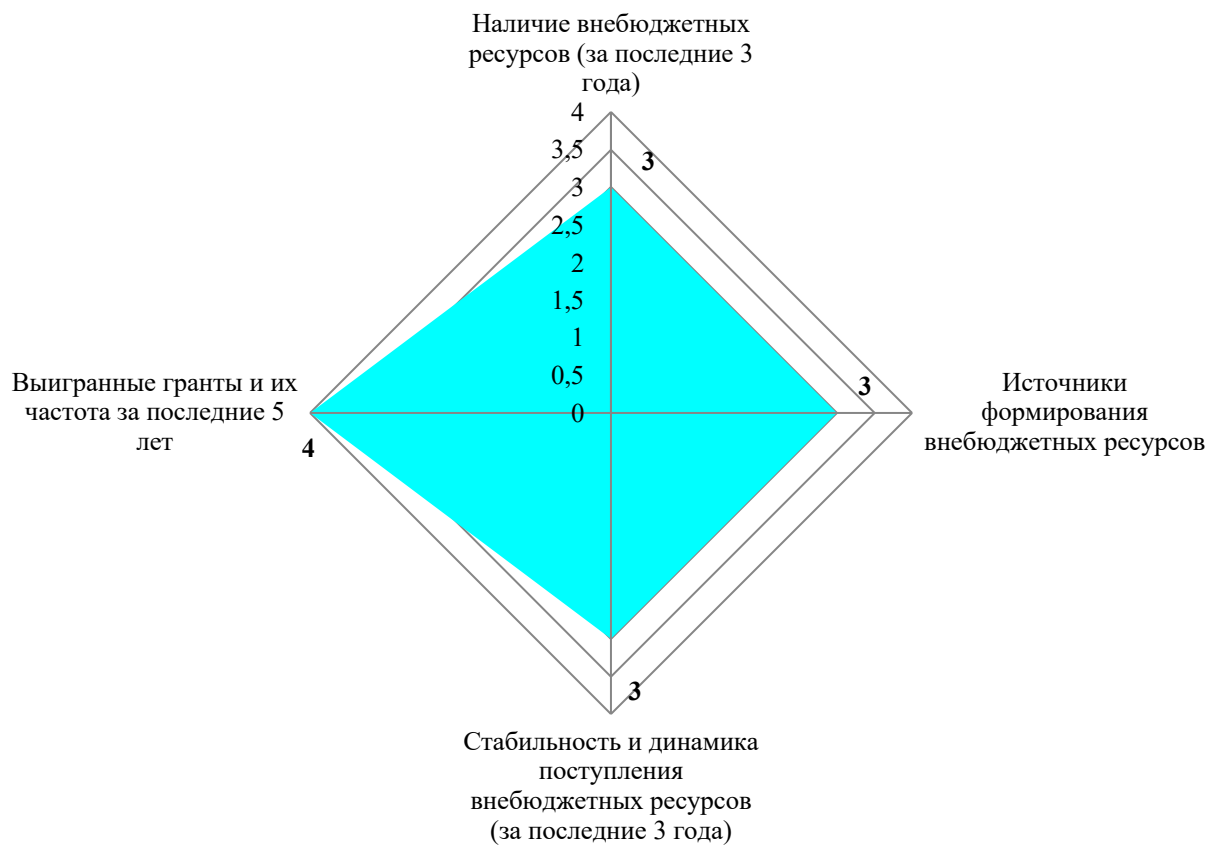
Наличие внебюджетных ресурсов (за последние 3 года)

4
3,5
3
2,5
2
1,5
1
0,5
0

3

Выигранные гранты и их частота за последние 5 лет

4

3

Источники формирования внебюджетных ресурсов

3

Стабильность и динамика поступления внебюджетных ресурсов (за последние 3 года)